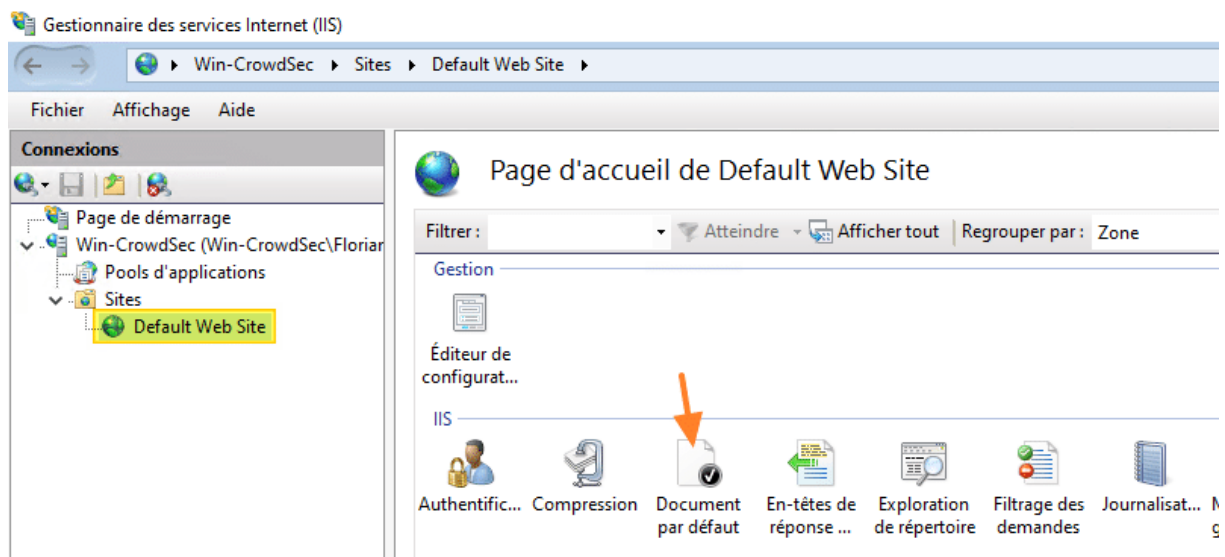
Gestionnaire des services Internet (IIS)

Win-CrowdSec ▸ Sites ▸ Default Web Site ▸

Fichier Affichage Aide

Connexions

Page de démarrage
Win-CrowdSec (Win-CrowdSec\Florian
Pools d'applications
Sites
Default Web Site

Page d'accueil de Default Web Site

Filtrer : Atteindre Afficher tout Regrouper par : Zone

Gestion

Éditeur de configurat...

IIS

Authentific... Compression Document par défaut En-têtes de réponse ... Exploration de répertoire Filtrage des demandes Journalisat... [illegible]